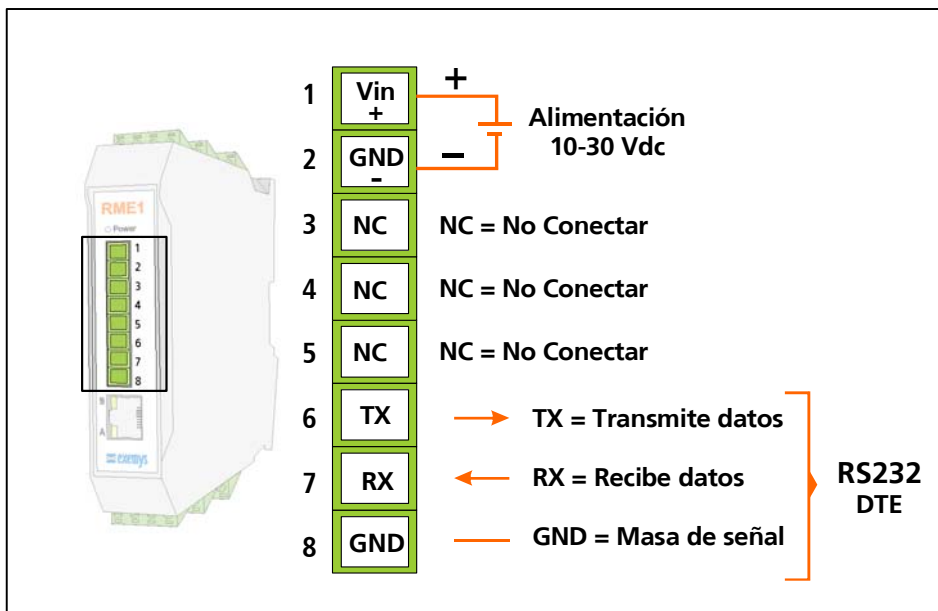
RME1
Power
1
2
3
4
5
6
7
8
B
A
cermys

1 Vin +
2 GND -
+
–
Alimentación 10-30 Vdc
3 NC
NC = No Conectar
4 NC
NC = No Conectar
5 NC
NC = No Conectar
6 TX
TX = Transmite datos
7 RX
RX = Recibe datos
8 GND
GND = Masa de señal
RS232
DTE